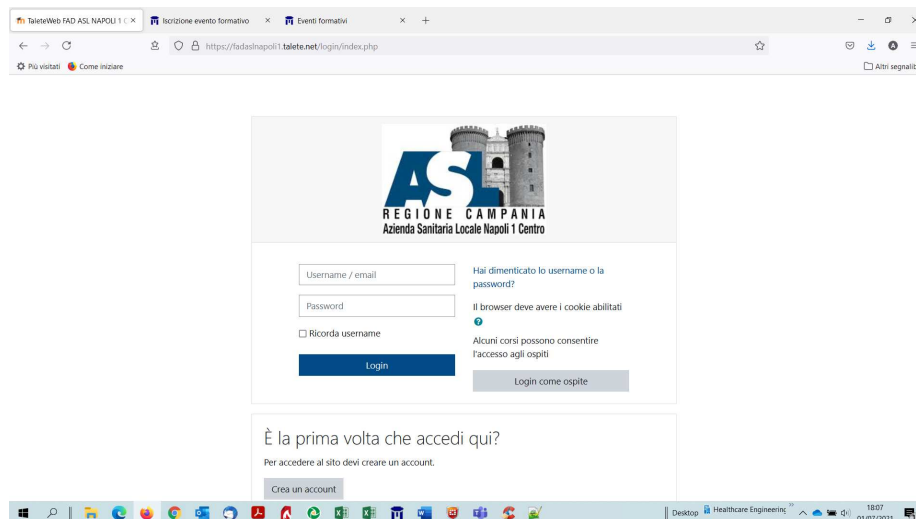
TaleteWeb FAD ASL NAPOLI 1 C ×
Iscrizione evento formativo ×
Eventi formativi ×
+

https://fadaslnapoli1.talete.net/login/index.php

Più visitati
Come iniziare
Altri segnalib

ASL
REGIONE CAMPANIA
Azienda Sanitaria Locale Napoli 1 Centro

Username / email
Password
Ricorda username
Login

Hai dimenticato lo username o la password?

Il browser deve avere i cookie abilitati

Alcuni corsi possono consentire l'accesso agli ospiti

Login come ospite

È la prima volta che accedi qui?

Per accedere al sito devi creare un account.

Crea un account

Desktop
Healthcare Engineering
18:07
01/07/2021